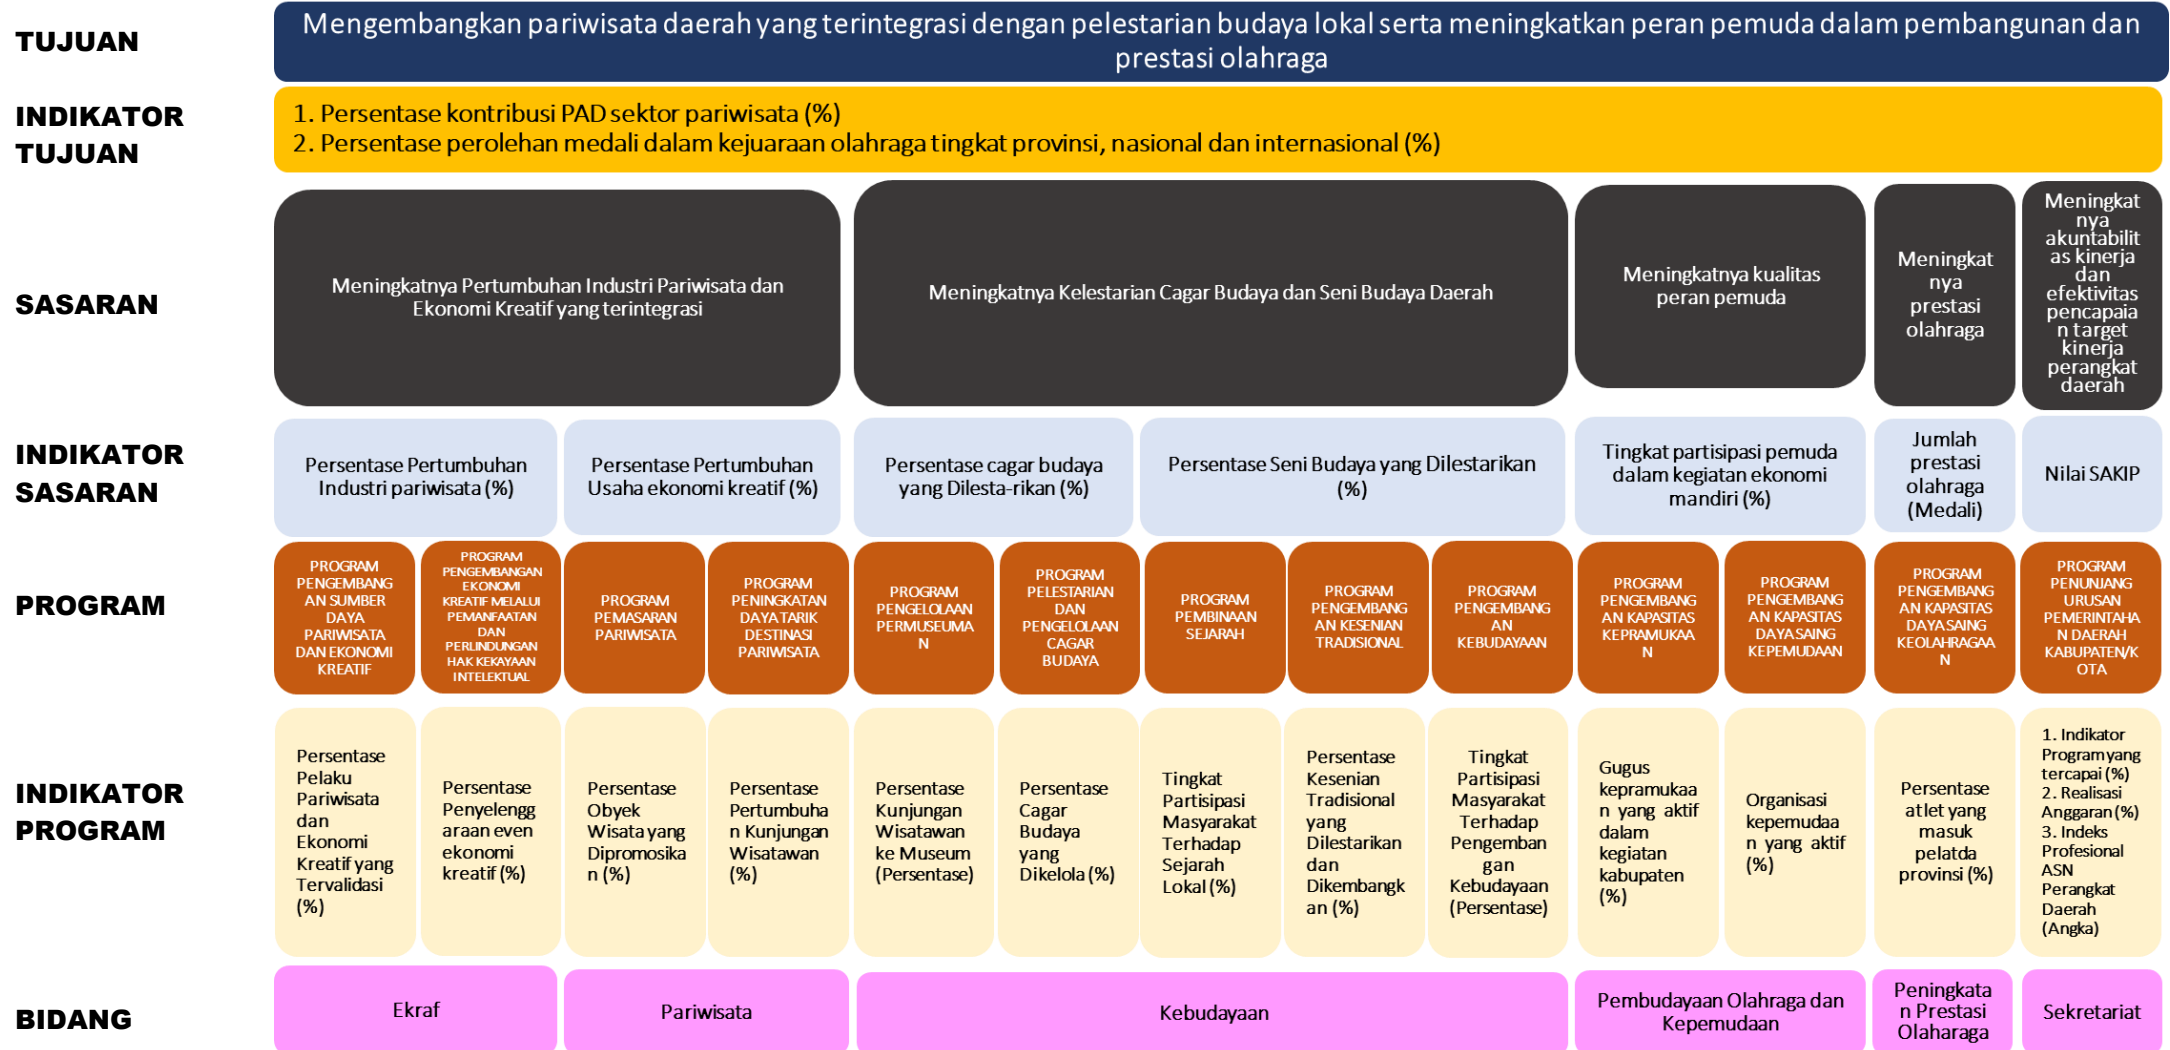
TUJUAN

Mengembangkan pariwisata daerah yang terintegrasi dengan pelestarian budaya lokal serta meningkatkan peran pemuda dalam pembangunan dan prestasi olahraga

INDIKATOR TUJUAN

1. Persentase kontribusi PAD sektor pariwisata (%)
2. Persentase perolehan medali dalam kejuaraan olahraga tingkat provinsi, nasional dan internasional (%)

SASARAN

Meningkatnya Pertumbuhan Industri Pariwisata dan Ekonomi Kreatif yang terintegrasi

Meningkatnya Kelestarian Cagar Budaya dan Seni Budaya Daerah

Meningkatnya kualitas peran pemuda

Meningkatnya prestasi olahraga

Meningkatnya akuntabilitas kinerja dan efektivitas pencapaian target kinerja perangkat daerah

INDIKATOR SASARAN

Persentase Pertumbuhan Industri pariwisata (%)

Persentase Pertumbuhan Usaha ekonomi kreatif (%)

Persentase cagar budaya yang Dilesta-rikan (%)

Persentase Seni Budaya yang Dilestarikan (%)

Tingkat partisipasi pemuda dalam kegiatan ekonomi mandiri (%)

Jumlah prestasi olahraga (Medali)

Nilai SAKIP

PROGRAM

PROGRAM PENGEMBANGAN SUMBER DAYA PARIWISATA DAN EKONOMI KREATIF

PROGRAM PENGEMBANGAN EKONOMI KREATIF MELALUI PEMANFAATAN DAN PERLINDUNGAN HAK KEKAYAAN INTELEKTUAL

PROGRAM PEMASARAN PARIWISATA

PROGRAM PENINGKATAN DAYA TARIK DESTINASI PARIWISATA

PROGRAM PENGELOLAAN PERMUSEUMAN

PROGRAM PELESTARIAN DAN PENGELOLAAN CAGAR BUDAYA

PROGRAM PEMBINAAN SEJARAH

PROGRAM PENGEMBANGAN KESENIAN TRADISIONAL

PROGRAM PENGEMBANGAN KEBUDAYAAN

PROGRAM PENGEMBANGAN KAPASITAS KEPRAMUKAAN

PROGRAM PENGEMBANGAN KAPASITAS DAYA SAING KEPEMUDAAN

PROGRAM PENGEMBANGAN KAPASITAS DAYA SAING KEOLAHRAGAAN

PROGRAM PENUNJANG URUSAN PEMERINTAHAN DAERAH KABUPATEN/KOTA

INDIKATOR PROGRAM

Persentase Pelaku Pariwisata dan Ekonomi Kreatif yang Tervalidasi (%)

Persentase Penyelenggaraan even ekonomi kreatif (%)

Persentase Obyek Wisata yang Dipromosikan (%)

Persentase Pertumbuhan Kunjungan Wisatawan (%)

Persentase Kunjungan Wisatawan ke Museum (Persentase)

Persentase Cagar Budaya yang Dikelola (%)

Tingkat Partisipasi Masyarakat Terhadap Sejarah Lokal (%)

Persentase Kesenian Tradisional yang Dilestarikan dan Dikembangkan (%)

Tingkat Partisipasi Masyarakat Terhadap Pengembangan Kebudayaan (Persentase)

Gugus kepramukaan yang aktif dalam kegiatan kabupaten (%)

Organisasi kepemudaan yang aktif (%)

Persentase atlet yang masuk pelatda provinsi (%)

1. Indikator Program yang tercapai (%)
2. Realisasi Anggaran (%)
3. Indeks Profesional ASN Perangkat Daerah (Angka)

BIDANG

Ekraf

Pariwisata

Kebudayaan

Pembudayaan Olahraga dan Kepemudaan

Peningkatan Prestasi Olahraga

Sekretariat